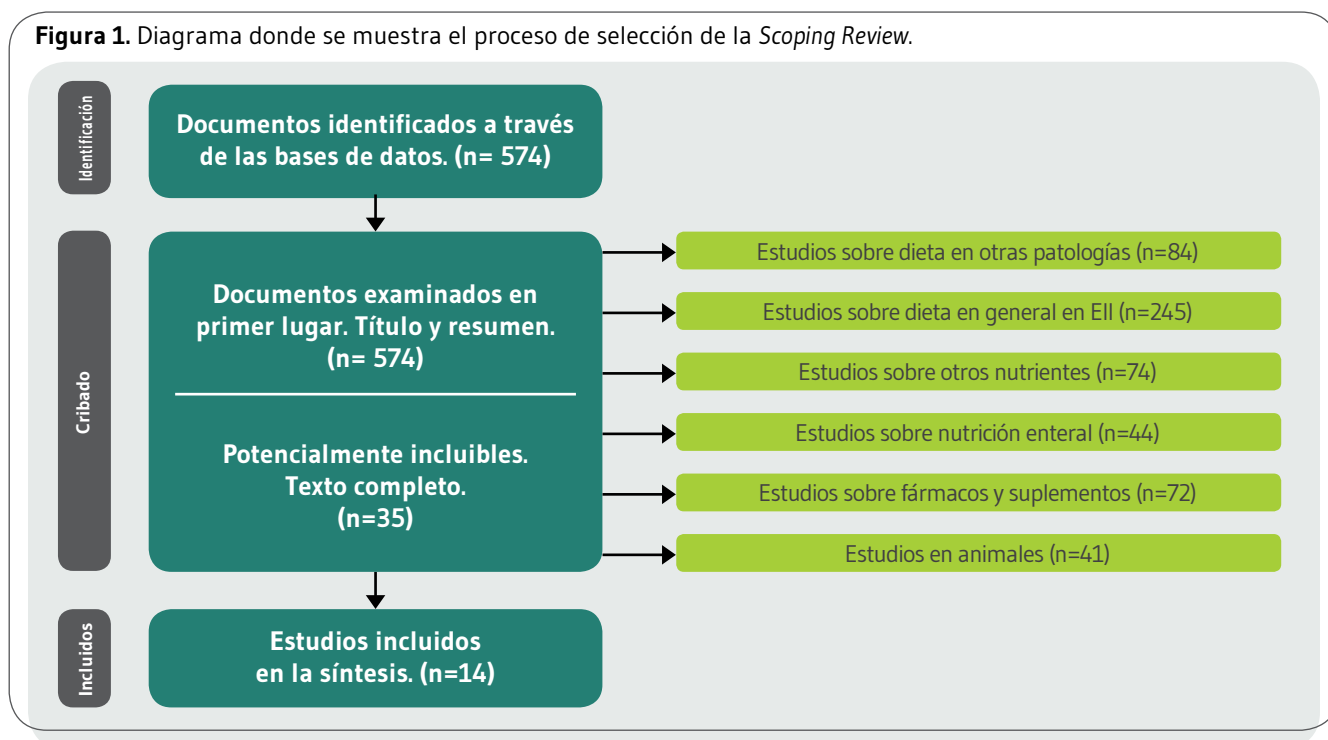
**Figura 1.** Diagrama donde se muestra el proceso de selección de la *Scoping Review*.

Identificación

Documentos identificados a través de las bases de datos. (n= 574)

Cribado

Documentos examinados en primer lugar. Título y resumen. (n= 574)

Potencialmente incluibles. Texto completo. (n=35)

Estudios sobre dieta en otras patologías (n=84)

Estudios sobre dieta en general en EII (n=245)

Estudios sobre otros nutrientes (n=74)

Estudios sobre nutrición enteral (n=44)

Estudios sobre fármacos y suplementos (n=72)

Estudios en animales (n=41)

Incluidos

Estudios incluidos en la síntesis. (n=14)